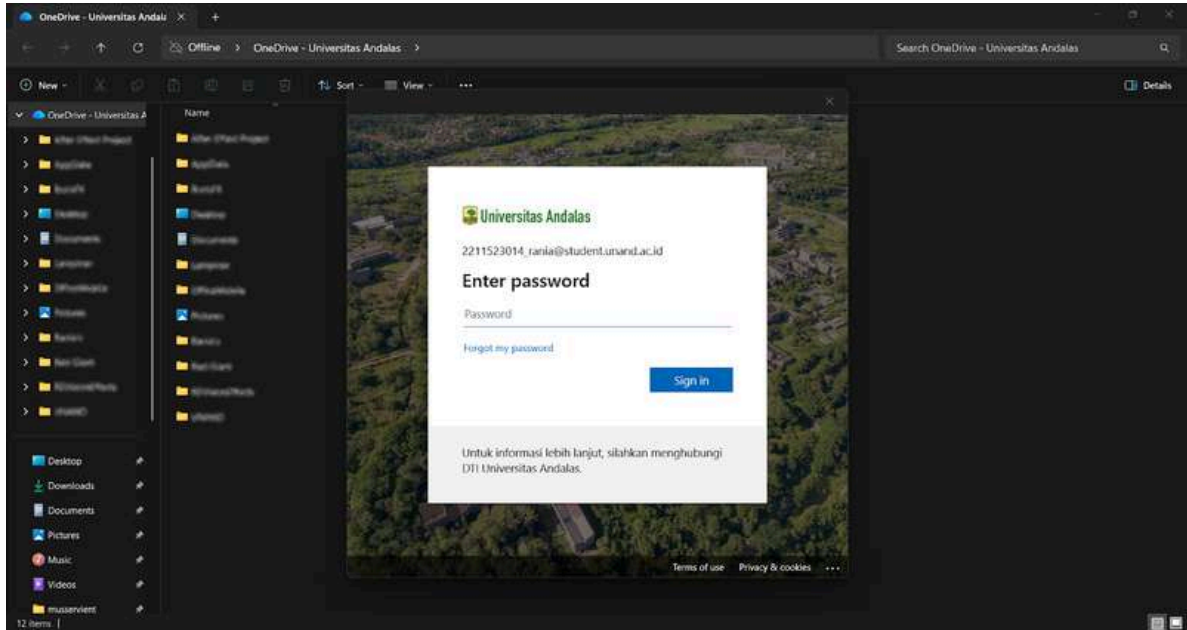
OneDrive - Universitas Andal

Offline > OneDrive - Universitas Andalas >

Search OneDrive - Universitas Andalas

New

Sort

View

...

Details

OneDrive - Universitas A

Name

Universitas Andalas

2211523014_rania@student.unand.ac.id

Enter password

Password

Forgot my password

Sign in

Untuk informasi lebih lanjut, silahkan menghubungi DTI Universitas Andalas.

Terms of use

Privacy & cookies

...

Desktop

Downloads

Documents

Pictures

Music

Videos

musservient

12 items